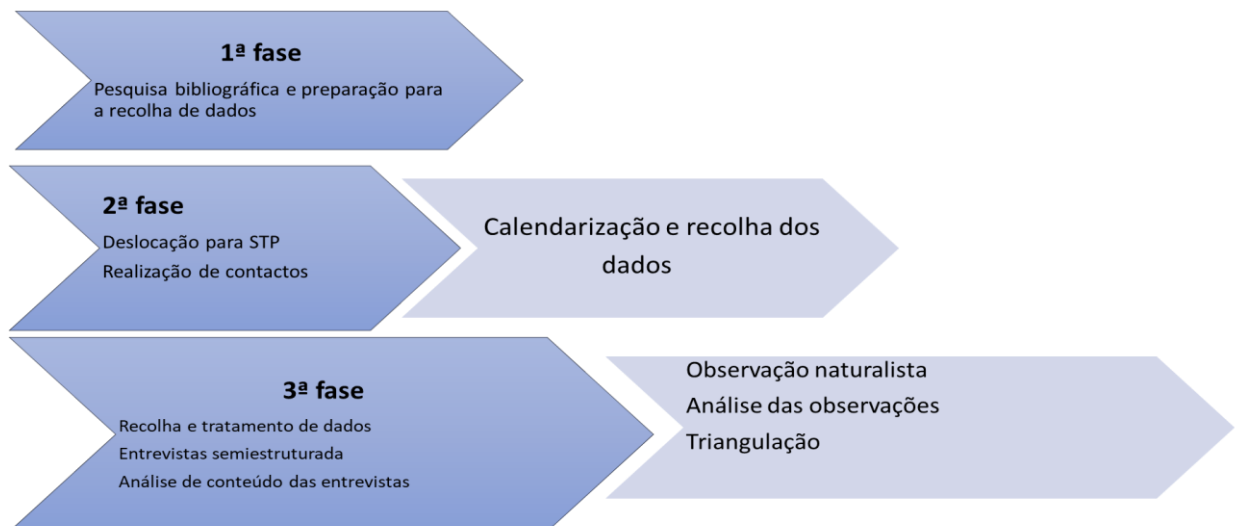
1ª fase
Pesquisa bibliográfica e preparação para a recolha de dados

2ª fase
Deslocação para STP
Realização de contactos

Calendarização e recolha dos dados

3ª fase
Recolha e tratamento de dados
Entrevistas semiestruturada
Análise de conteúdo das entrevistas

Observação naturalista
Análise das observações
Triangulação